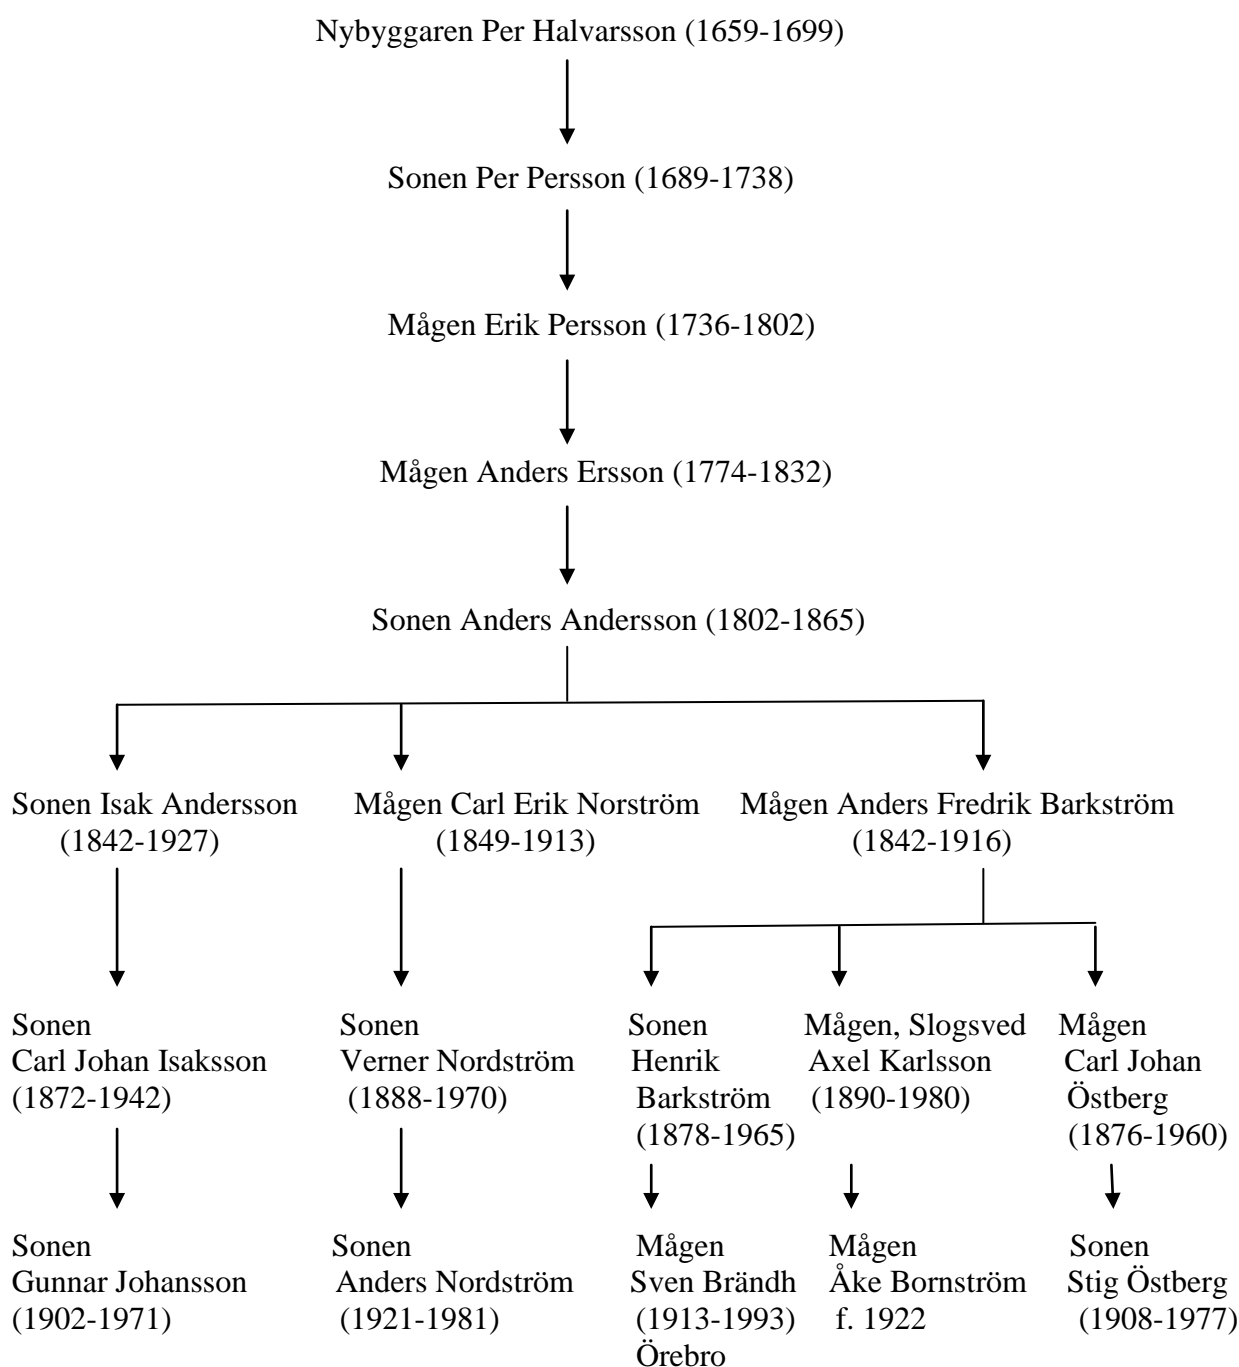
Nybyggaren Per Halvarsson (1659-1699)

Sonen Per Persson (1689-1738)

Mågen Erik Persson (1736-1802)

Mågen Anders Ersson (1774-1832)

Sonen Anders Andersson (1802-1865)

Sonen Isak Andersson (1842-1927)

Sonen Carl Johan Isaksson (1872-1942)

Sonen Gunnar Johansson (1902-1971)

Mågen Carl Erik Norström (1849-1913)

Sonen Verner Nordström (1888-1970)

Sonen Anders Nordström (1921-1981)

Mågen Anders Fredrik Barkström (1842-1916)

Sonen Henrik Barkström (1878-1965)

Mågen Sven Brändh (1913-1993) Örebro

Mågen, Slogsved Axel Karlsson (1890-1980)

Mågen Åke Bornström f. 1922

Mågen Carl Johan Östberg (1876-1960)

Sonen Stig Östberg (1908-1977)